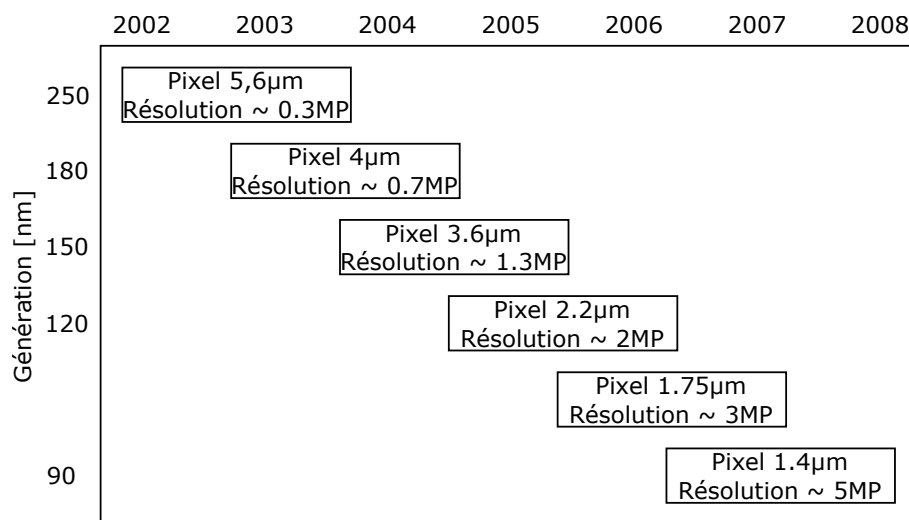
2002 2003 2004 2005 2006 2007 2008

Génération [nm]

250
180
150
120
90

Pixel 5,6µm
Résolution ~ 0.3MP

Pixel 4µm
Résolution ~ 0.7MP

Pixel 3.6µm
Résolution ~ 1.3MP

Pixel 2.2µm
Résolution ~ 2MP

Pixel 1.75µm
Résolution ~ 3MP

Pixel 1.4µm
Résolution ~ 5MP